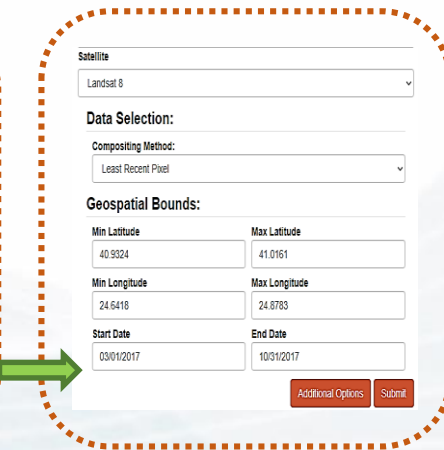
Satellite

Landsat 8

Data Selection:

Compositing Method:

Least Recent Pixel

Geospatial Bounds:

Min Latitude

40.9324

Max Latitude

41.0161

Min Longitude

24.6418

Max Longitude

24.8783

Start Date

03/01/2017

End Date

10/31/2017

Additional Options

Submit